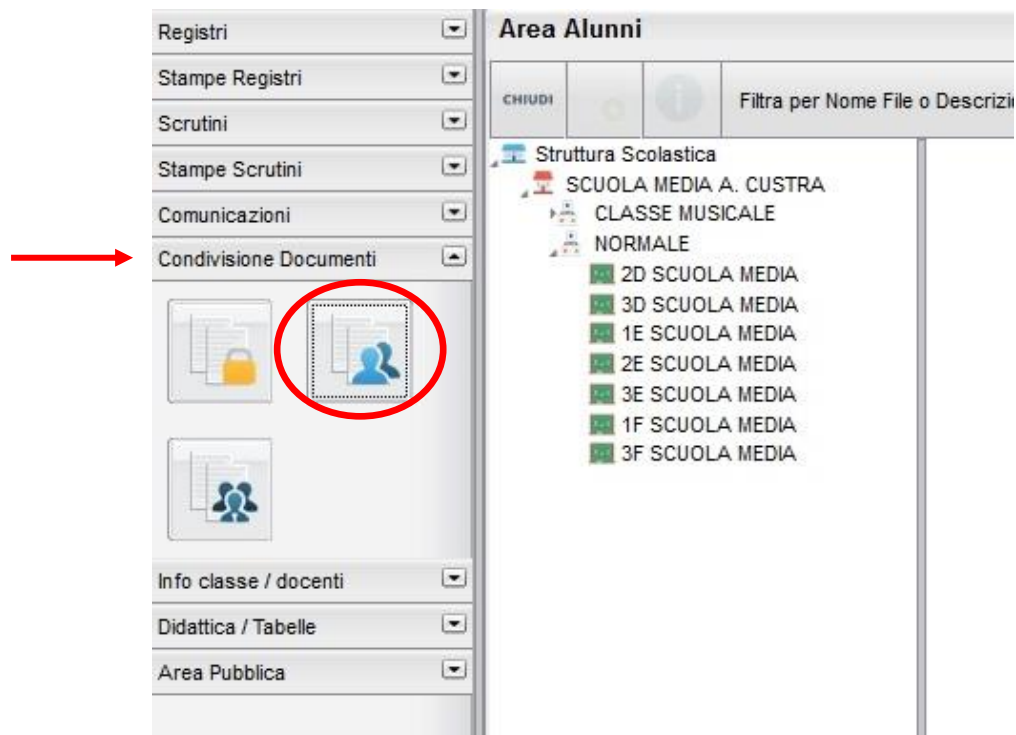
Registri
Stampe Registri
Scrutini
Stampe Scrutini
Comunicazioni
Condivisione Documenti
Info classe / docenti
Didattica / Tabelle
Area Pubblica

Area Alunni

CHIUDI

Filtra per Nome File o Descrizi

Struttura Scolastica
SCUOLA MEDIA A. CUSTRA
CLASSE MUSICALE
NORMALE
2D SCUOLA MEDIA
3D SCUOLA MEDIA
1E SCUOLA MEDIA
2E SCUOLA MEDIA
3E SCUOLA MEDIA
1F SCUOLA MEDIA
3F SCUOLA MEDIA